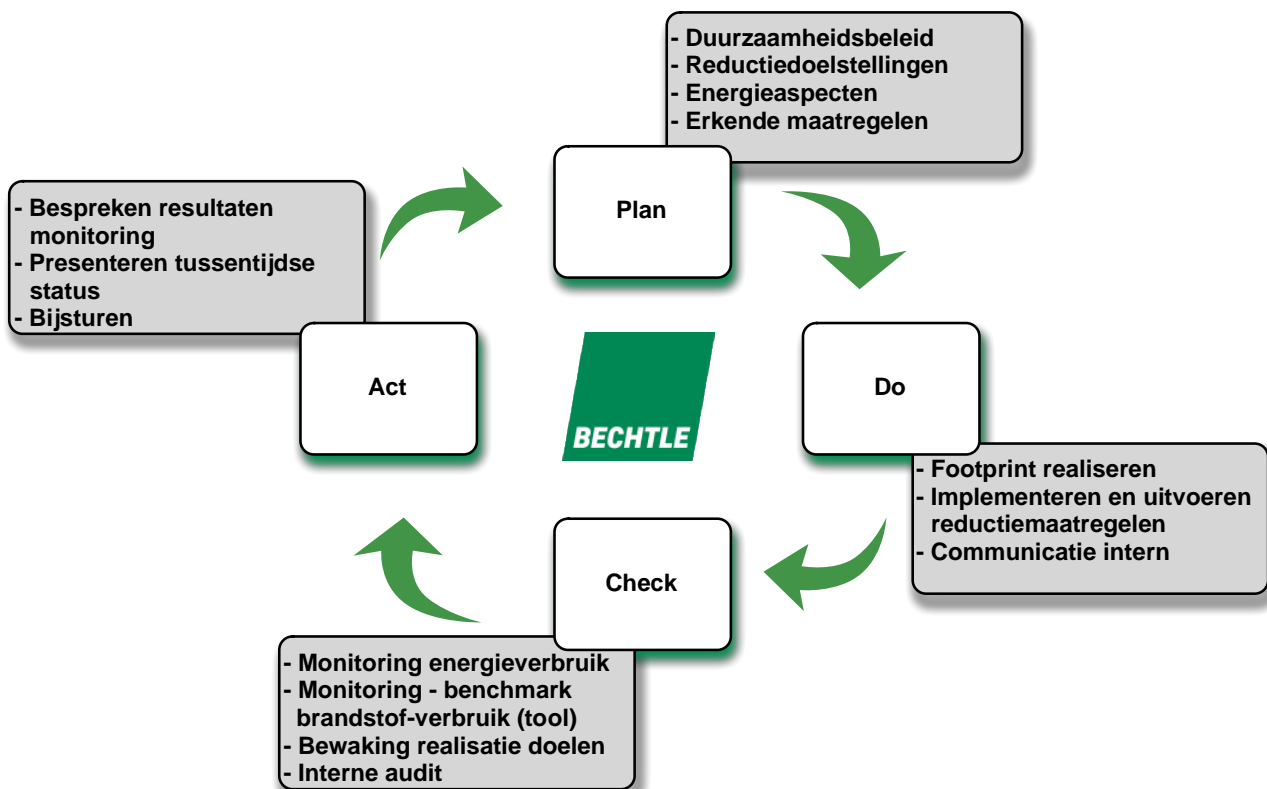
- Duurzaamheidsbeleid
- Reductiedoelstellingen
- Energieaspecten
- Erkende maatregelen

Plan

- Bespreken resultaten monitoring
- Presenteren tussentijdse status
- Bijsturen

Act

BECHTLE

Do

- Footprint realiseren
- Implementeren en uitvoeren reductiemaatregelen
- Communicatie intern

Check

- Monitoring energieverbruik
- Monitoring - benchmark brandstof-verbruik (tool)
- Bewaking realisatie doelen
- Interne audit